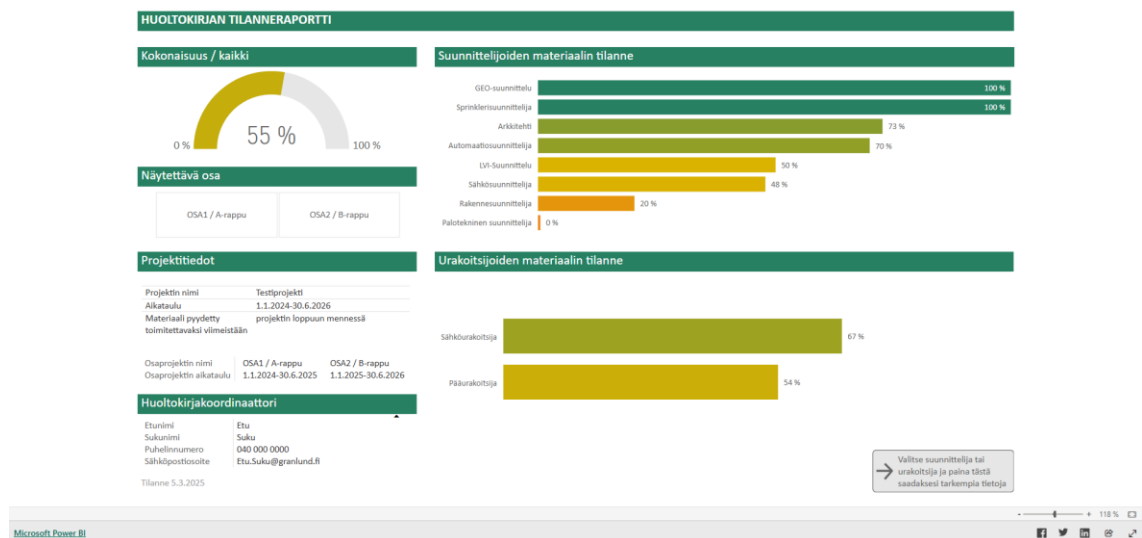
HUOLTOKIRJAN TILANNERAPORTTI

Kokonaisuus / kaikki

0 %
55 %
100 %

Näytettävä osa

OSA1 / A-rappu
OSA2 / B-rappu

Suunnittelijoiden materiaalin tilanne

GEO-suunnittelu 100 %
Sprinklerisuunnittelija 100 %
Arkkitehti 73 %
Automaatiosuunnittelija 70 %
LVI-Suunnittelu 50 %
Sähkösuunnittelija 48 %
Rakennesuunnittelija 20 %
Palotekninen suunnittelija 0 %

Projektitiedot

| | |
|---|---|
| Projektin nimi | Testiprojekti |
| Aikataulu | 1.1.2024-30.6.2026 |
| Materiaali pyydetty toimitettavaksi viimeistään | projektin loppuun mennessä |

| | | |
|---|---|---|
| Osaprojektin nimi | OSA1 / A-rappu | OSA2 / B-rappu |
| Osaprojektin aikataulu | 1.1.2024-30.6.2025 | 1.1.2025-30.6.2026 |

Urakoitsijoiden materiaalin tilanne

Sähköurakoitsija 67 %
Pääurakoitsija 54 %

Huoltokirjakoordinaattori

| | |
|---|---|
| Etunimi | Etu |
| Sukunimi | Suku |
| Puhelinnumero | 040 000 0000 |
| Sähköpostiosoite | Etu.Suku@granlund.fi |

Tilanne 5.3.2025

Valitse suunnittelija tai urakoitsija ja paina tästä saadaksesi tarkempia tietoja

118 %

Microsoft Power BI